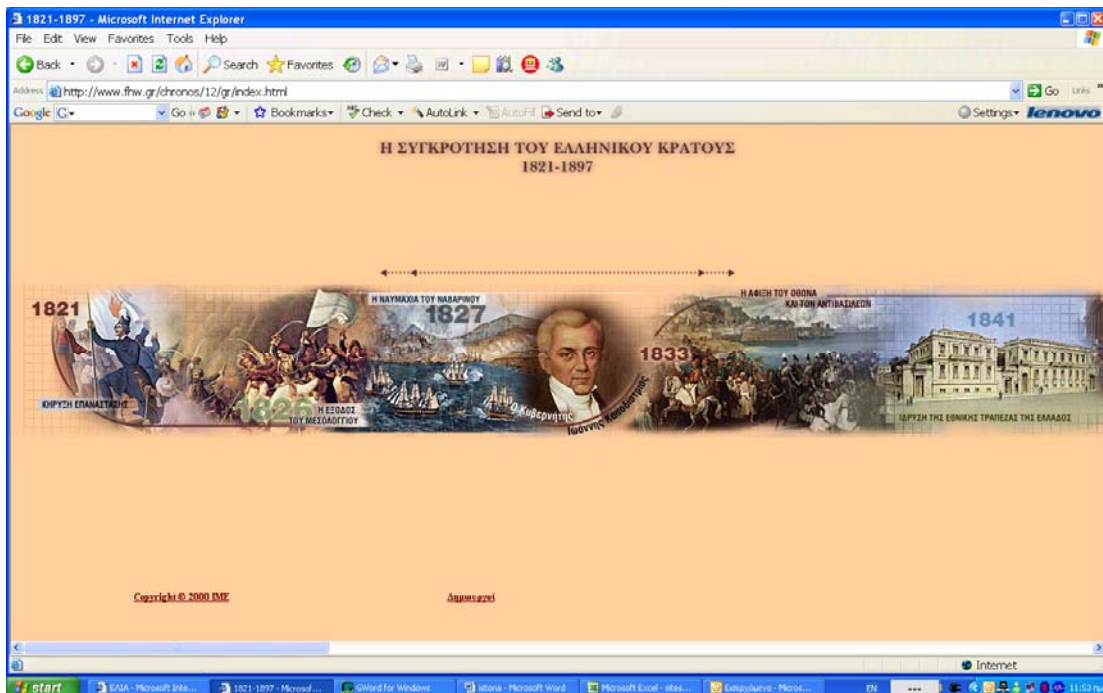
1821-1897 - Microsoft Internet Explorer

File Edit View Favorites Tools Help

Back Search Favorites

Address http://www.fhw.gr/chronos/12/gr/index.html

Go Links

Google Go Bookmarks Check AutoLink AutoFill Send to

Settings lenovo

Η ΣΥΓΚΡΟΤΗΣΗ ΤΟΥ ΕΛΛΗΝΙΚΟΥ ΚΡΑΤΟΥΣ
1821-1897

1821

ΚΗΡΥΞΗ ΕΠΑΝΑΣΤΑΣΗΣ

1826

Η ΕΞΟΔΟΣ ΤΟΥ ΜΕΣΟΛΟΓΓΙΟΥ

Η ΝΑΥΜΑΧΙΑ ΤΟΥ ΝΑΒΑΡΙΝΟΥ

1827

Ο Κυβερνήτης

Ιωάννης Καποδίστριας

1833

Η ΑΦΙΞΗ ΤΟΥ ΟΘΩΝΑ ΚΑΙ ΤΩΝ ΑΝΤΙΒΑΣΙΛΕΩΝ

1841

ΙΔΡΥΣΗ ΤΗΣ ΕΘΝΙΚΗΣ ΤΡΑΠΕΖΑΣ ΤΗΣ ΕΛΛΑΔΟΣ

Copyright © 2000 IME

Δημιουργοί

Internet

start ΕΛΙΑ - Microsoft Inte... 1821-1897 - Microsof... GWord for Windows istoria - Microsoft Word Microsoft Excel - sites... Εισερχόμενα - Micros... EN 11:53